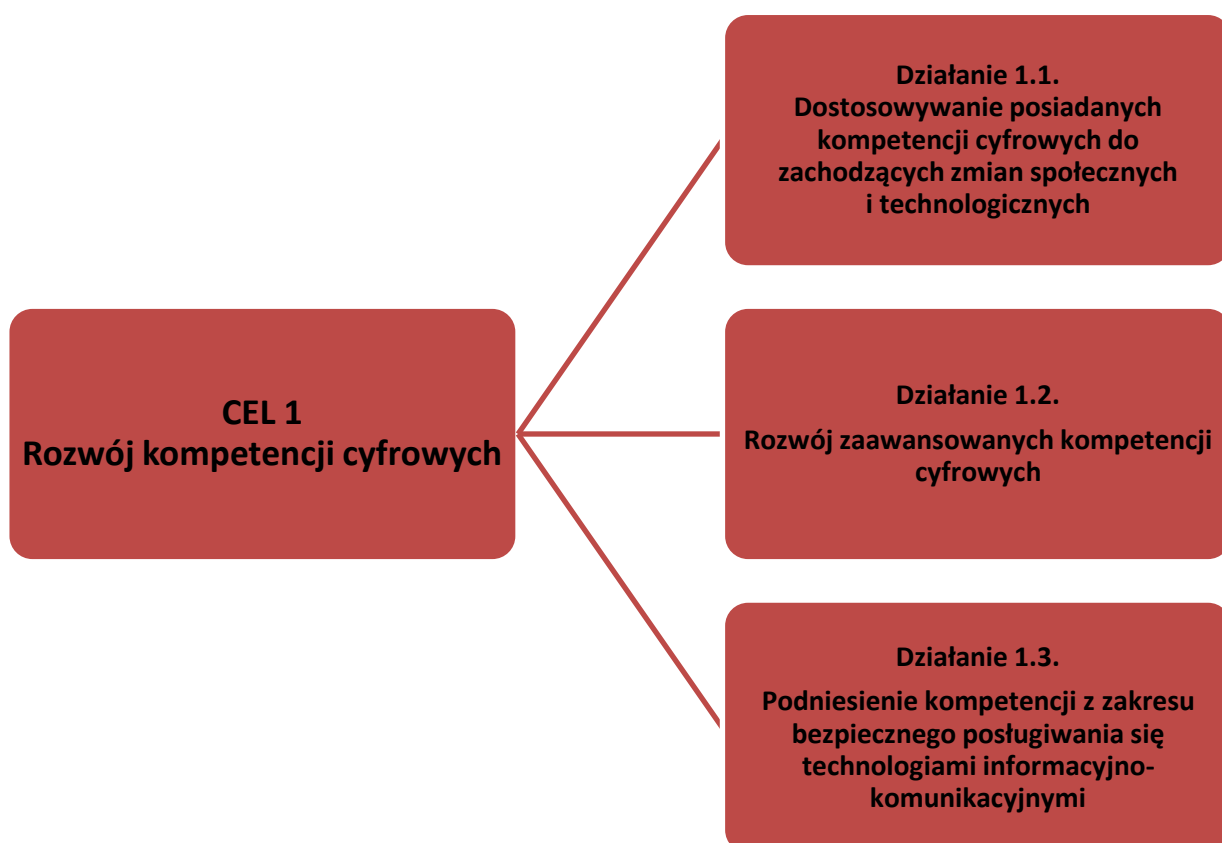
CEL 1
Rozwój kompetencji cyfrowych

Działanie 1.1.
Dostosowywanie posiadanych kompetencji cyfrowych do zachodzących zmian społecznych i technologicznych

Działanie 1.2.
Rozwój zaawansowanych kompetencji cyfrowych

Działanie 1.3.
Podniesienie kompetencji z zakresu bezpiecznego posługiwania się technologiami informacyjno-komunikacyjnymi